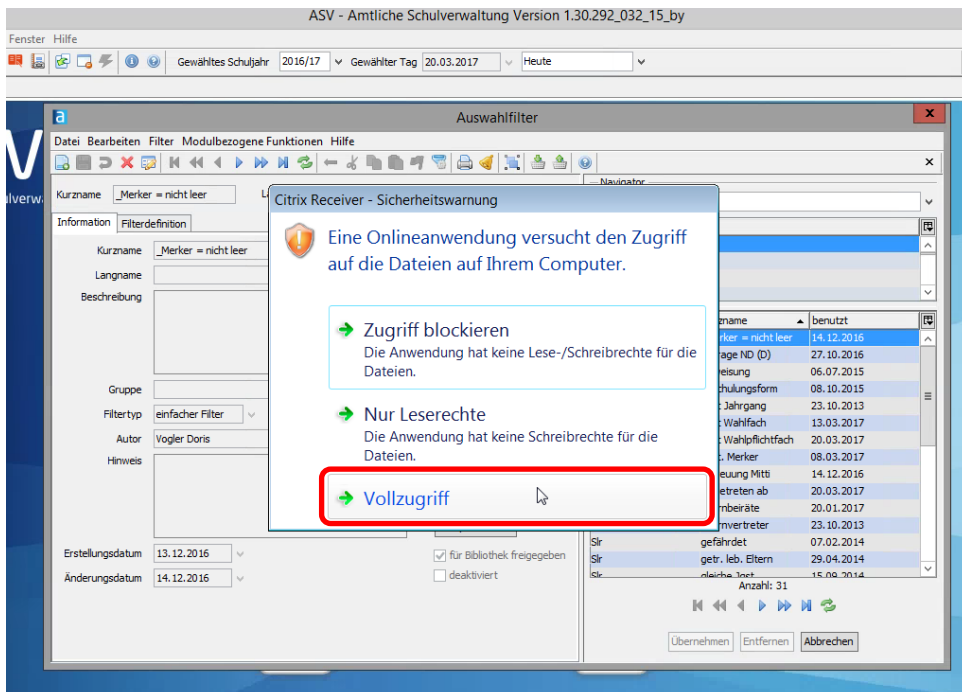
ASV - Amtliche Schulverwaltung Version 1.30.292_032_15_by

Fenster Hilfe

Gewähltes Schuljahr 2016/17 Gewählter Tag 20.03.2017 Heute

lverwa

Auswahlfilter

Datei Bearbeiten Filter Modulbezogene Funktionen Hilfe

Kurzname _Merker = nicht leer

Information Filterdefinition

Kurzname _Merker = nicht leer

Langname

Beschreibung

Gruppe

Filtertyp einfacher Filter

Autor Vogler Doris

Hinweis

Erstellungsdatum 13.12.2016

Änderungsdatum 14.12.2016

für Bibliothek freigegeben

deaktiviert

Navigator

| | name | benutzt |
|---|---|---|
| | rker = nicht leer | 14.12.2016 |
| | rage ND (D) | 27.10.2016 |
| | weisung | 06.07.2015 |
| | chulungsform | 08.10.2015 |
| | Jahrgang | 23.10.2013 |
| | Wahlfach | 13.03.2017 |
| | Wahlpflichtfach | 20.03.2017 |
| | . Merker | 08.03.2017 |
| | euung Mitti | 14.12.2016 |
| | etreten ab | 20.03.2017 |
| | nbeiräte | 20.01.2017 |
| | mvertreter | 23.10.2013 |
| Slr | gefährdet | 07.02.2014 |
| Slr | getr. leb. Eltern | 29.04.2014 |
| Slr | gleiche Jost | 15.09.2014 |

Anzahl: 31

Übernehmen Entfernen Abbrechen

Citrix Receiver - Sicherheitswarnung

Eine Onlineanwendung versucht den Zugriff auf die Dateien auf Ihrem Computer.

Zugriff blockieren
Die Anwendung hat keine Lese-/Schreibrechte für die Dateien.

Nur Leserechte
Die Anwendung hat keine Schreibrechte für die Dateien.

Vollzugriff